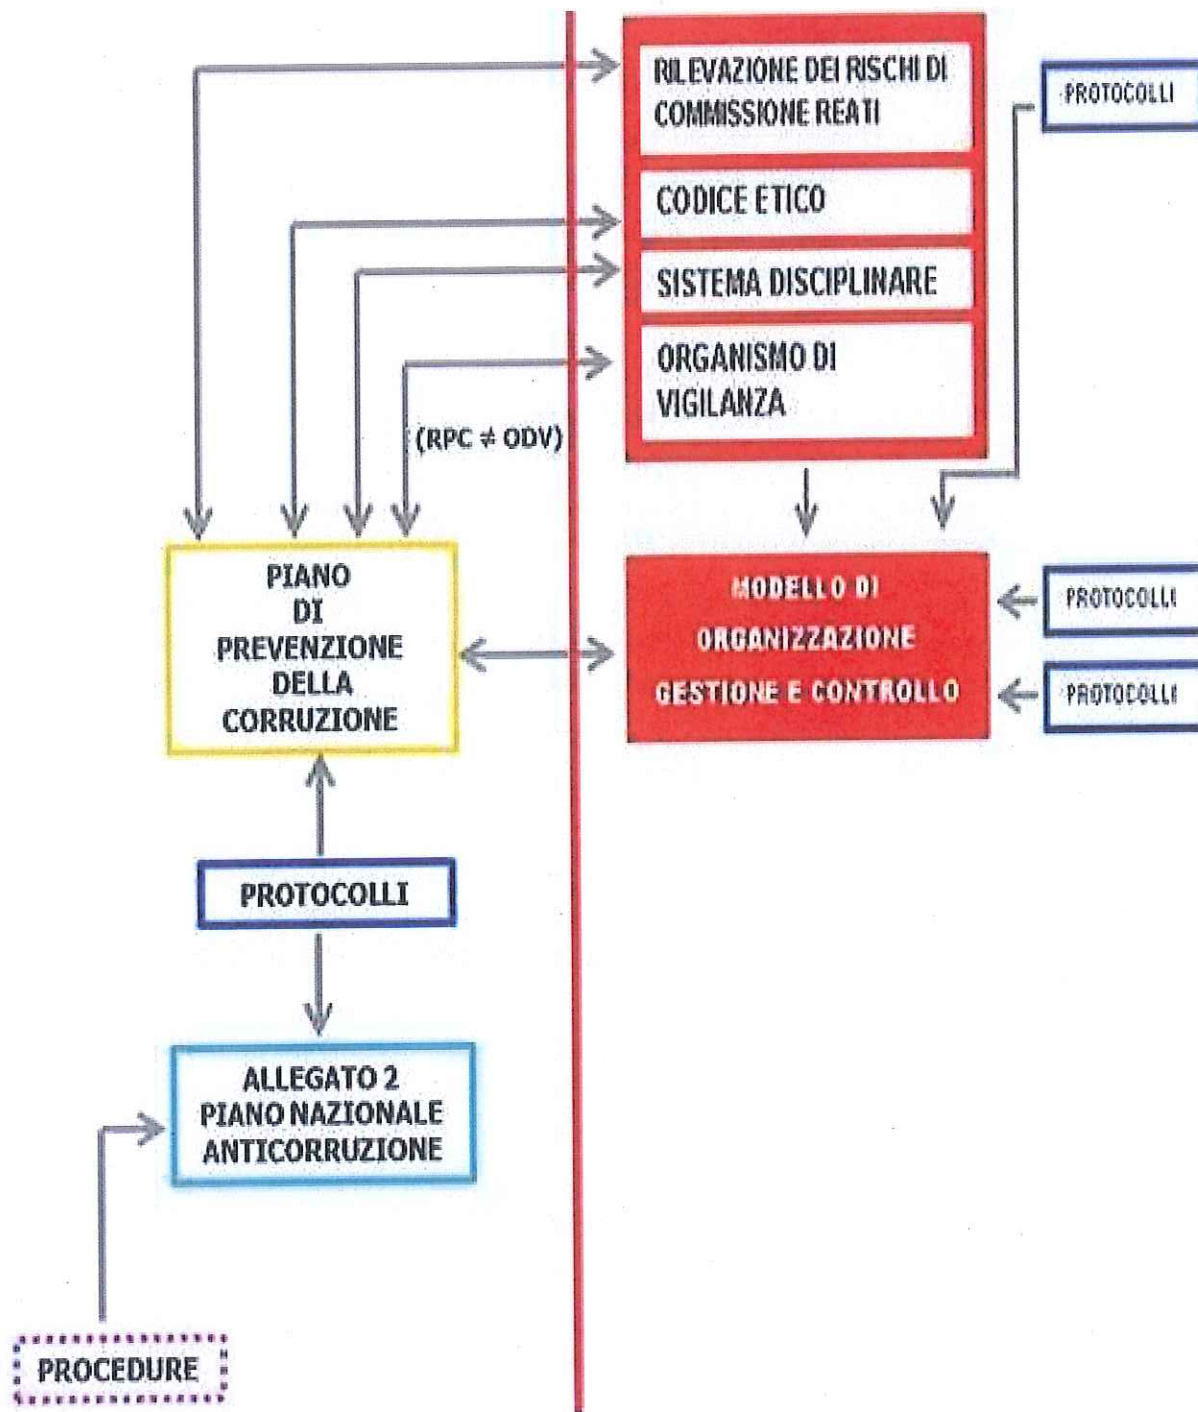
RILEVAZIONE DEI RISCHI DI COMMISSIONE REATI

PROTOCOLLI

CODICE ETICO

SISTEMA DISCIPLINARE

ORGANISMO DI VIGILANZA

(RPC ≠ ODV)

PIANO DI PREVENZIONE DELLA CORRUZIONE

MODELLO DI ORGANIZZAZIONE GESTIONE E CONTROLLO

PROTOCOLLI

PROTOCOLLI

PROTOCOLLI

ALLEGATO 2 PIANO NAZIONALE ANTICORRUZIONE

PROCEDURE